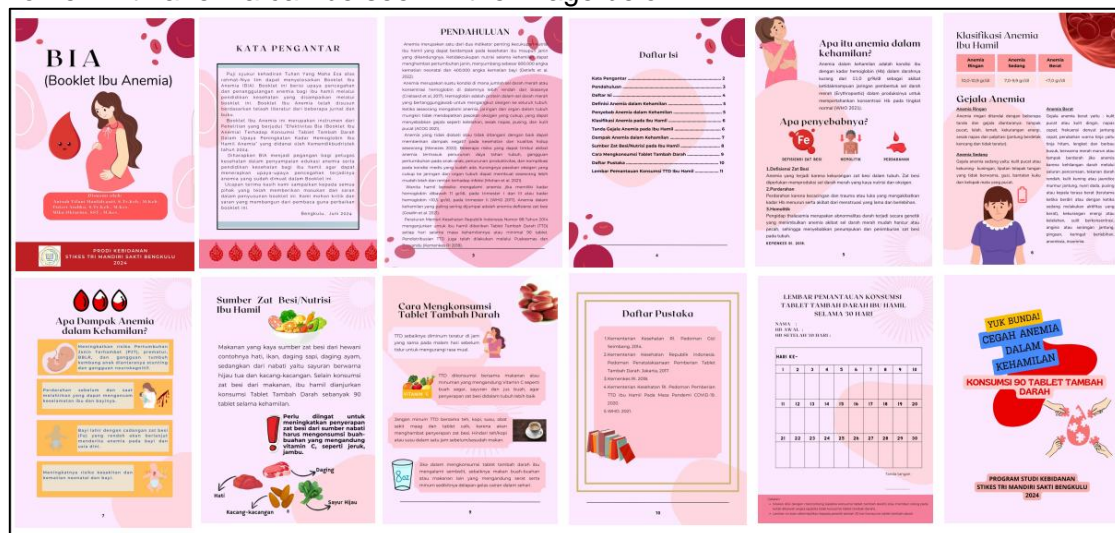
BIA
(Booklet Ibu Anemia)

PRODI KEBIDANAN
STIKES TRI MANDIRI SAKTI BENGKULU
2024

KATA PENGANTAR

PENDAHULUAN

Daftar Isi

Apa itu anemia dalam kehamilan?

Apa penyebabnya?

Fe

Klasifikasi Anemia Ibu Hamil

| Anemia Ringan | Anemia Sedang | Anemia Berat |
|---|---|---|
| 10,0-10,9 g/dl | 7,0-9,9 g/dl | <7,0 g/dl |

Gejala Anemia

Apa Dampak Anemia dalam Kehamilan?

7

Sumber Zat Besi/Nutrisi Ibu Hamil

Makanan yang kaya sumber zat besi dari hewani contohnya hati, ikan, daging sapi, daging ayam, sedangkan dari nabati yaitu sayuran berwarna hijau tua dan kacang-kacangan. Selain konsumsi zat besi dari makanan, ibu hamil dianjurkan konsumsi Tablet Tambah Darah sebanyak 90 tablet selama kehamilan.

Perlu diingat untuk meningkatkan penyerapan zat besi dari sumber nabati harus mengonsumsi buah-buahan yang mengandung vitamin C, seperti jeruk, jambu.

Daging

Hati

Sayur Hijau

Kacang-kacangan

Cara Mengkonsumsi Tablet Tambah Darah

9

Daftar Pustaka

10

LEMBAR PEMANTAUAN KONSUMSI TABLET TAMBAH DARAH IBU HAMIL SELAMA 30 HARI

HARI KE-

| 1 | 2 | 3 | 4 | 5 | 6 | 7 |
|---|---|---|---|---|---|---|
| 8 | 9 | 10 | 11 | 12 | 13 | 14 |
| 15 | 16 | 17 | 18 | 19 | 20 | 21 |
| 22 | 23 | 24 | 25 | 26 | 27 | 28 |
| 29 | 30 | | | | | |

YUK BUNDA!
CEGAH ANEMIA DALAM KEHAMILAN

KONSUMSI 90 TABLET TAMBAH DARAH

PROGRAM STUDI KEBIDANAN
STIKES TRI MANDIRI SAKTI BENGKULU
2024